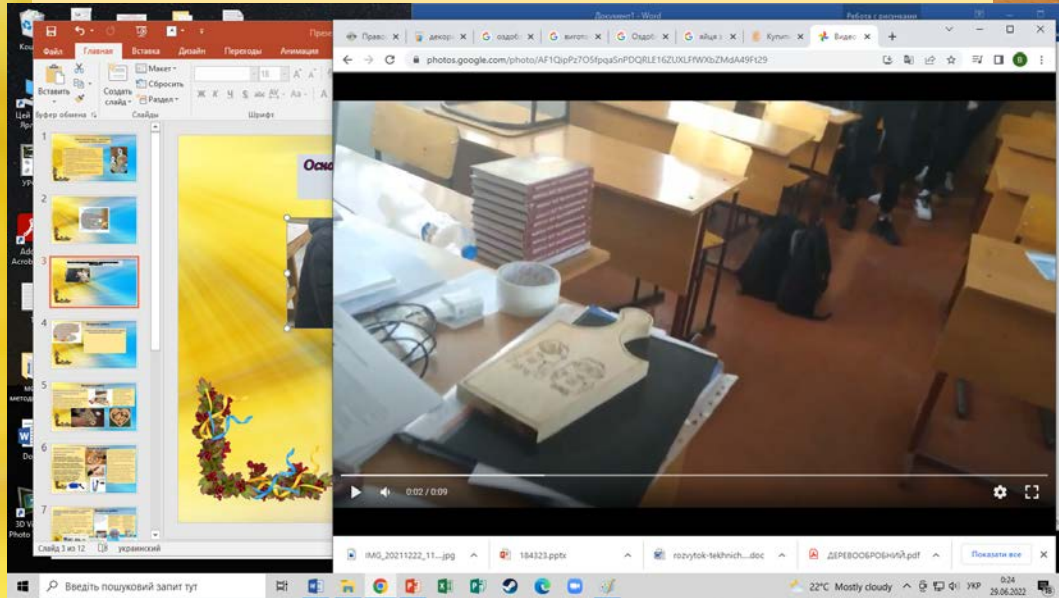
Документ1 - Word
Работа с рисунками
Файл Главная Вставка Дизайн Переходы Анимации
Вставить
Создать слайд
Макет
Сбросить
Раздел
Буфер обмена
Слайды
Шрифт
18
Осно
1
2
3
4
5
6
7
Слайд 3 из 12 украинский
Право
декор
оздоб
вигото
Оздоб
яйця з
Купит
Відео
photos.google.com/photo/AF1QipPz7O5fpqaSnPDQRLE16ZUXLFfWXbZMdA49Ft29
0:02 / 0:09
IMG_20211222_11....jpg
184323.pptx
rozvytok-tekhnich....doc
ДЕРЕВООБРОБНИЙ.pdf
Показати все
Введіть пошуковий запит тут
22°C Mostly cloudy
УКР
0:24
29.06.2022